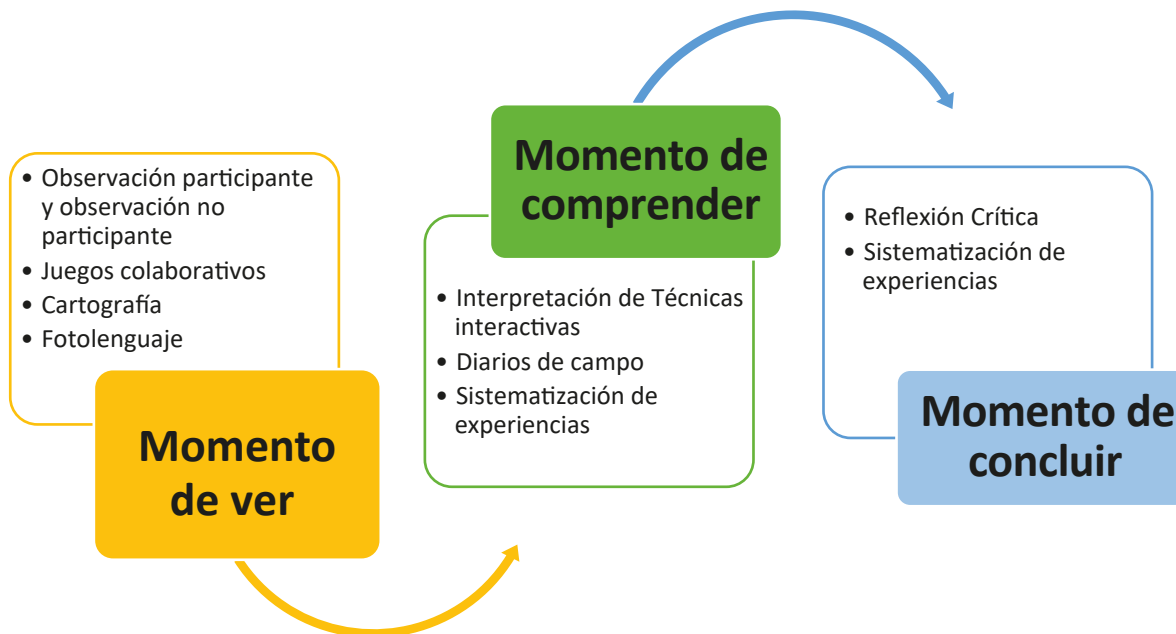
• Observación participante y observación no participante
• Juegos colaborativos
• Cartografía
• Fotolenguaje

Momento de ver

Momento de comprender

• Interpretación de Técnicas interactivas
• Diarios de campo
• Sistematización de experiencias

• Reflexión Crítica
• Sistematización de experiencias

Momento de concluir